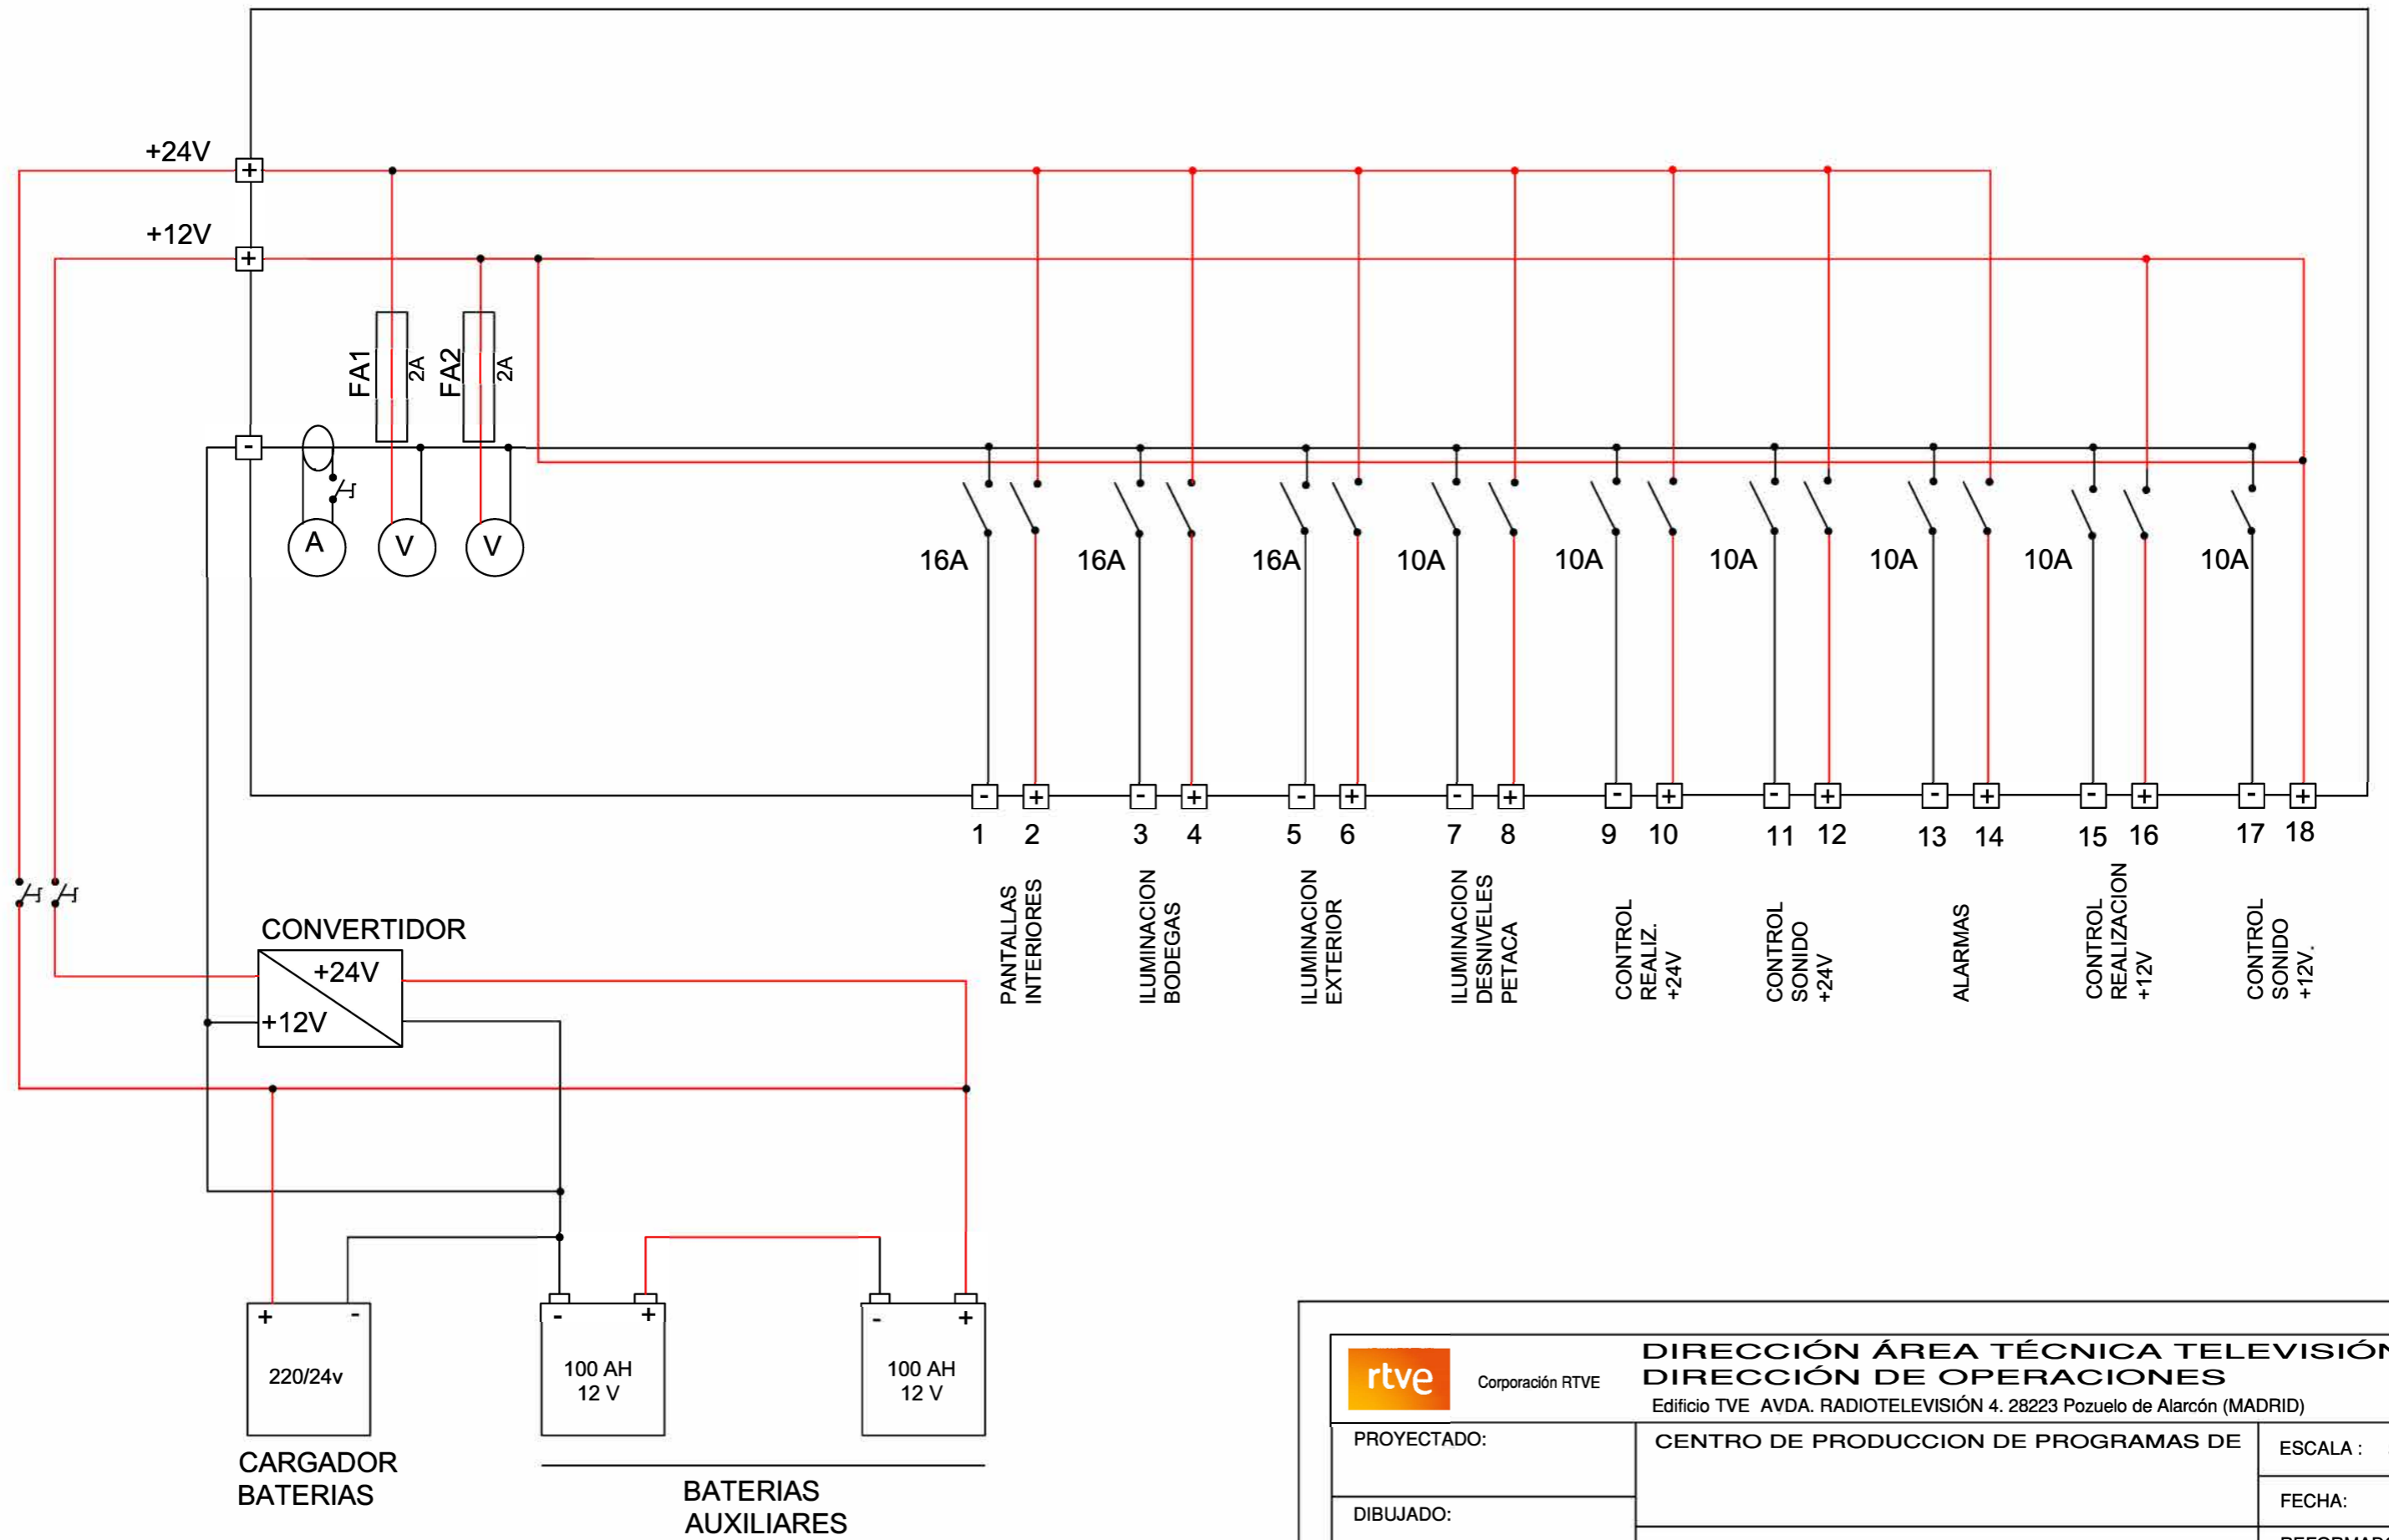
+24V
+12V
+
+
-
FA1 2A
FA2 2A
A
V
V
16A
16A
16A
10A
10A
10A
10A
10A
10A
- + - + - + - + - + - + - + - + - +
1 2 3 4 5 6 7 8 9 10 11 12 13 14 15 16 17 18
PANTALLAS INTERIORES
ILUMINACION BODEGAS
ILUMINACION EXTERIOR
ILUMINACION DESNIVELES PETACA
CONTROL REALIZ. +24V
CONTROL SONIDO +24V
ALARMAS
CONTROL REALIZACION +12V
CONTROL SONIDO +12V.
CONVERTIDOR
+24V
+12V
+ -
220/24v
CARGADOR BATERIAS
- +
100 AH
12 V
- +
100 AH
12 V
BATERIAS AUXILIARES
rtve
Corporación RTVE
DIRECCIÓN ÁREA TÉCNICA TELEVISIÓN
DIRECCIÓN DE OPERACIONES
Edificio TVE AVDA. RADIOTELEVISIÓN 4. 28223 Pozuelo de Alarcón (MADRID)
PROYECTADO:
CENTRO DE PRODUCCION DE PROGRAMAS DE
ESCALA :
DIBUJADO:
FECHA: